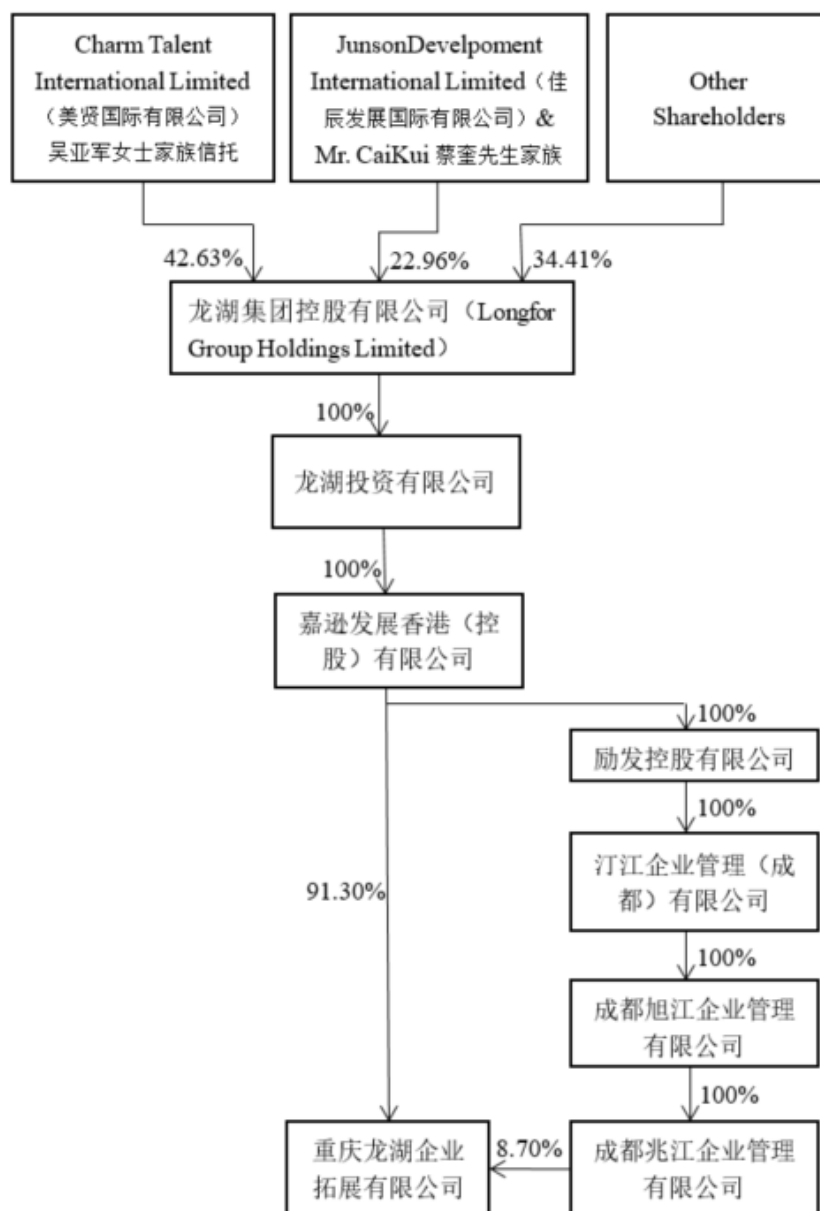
Charm Talent International Limited（美贤国际有限公司）吴亚军女士家族信托

JunsonDevelpoment International Limited（佳辰发展国际有限公司）& Mr. CaiKui 蔡奎先生家族

Other Shareholders

42.63%

22.96%

34.41%

龙湖集团控股有限公司（Longfor Group Holdings Limited）

100%

龙湖投资有限公司

100%

嘉逊发展香港（控股）有限公司

100%

励发控股有限公司

100%

汀江企业管理（成都）有限公司

91.30%

100%

成都旭江企业管理有限公司

100%

重庆龙湖企业拓展有限公司

8.70%

成都兆江企业管理有限公司